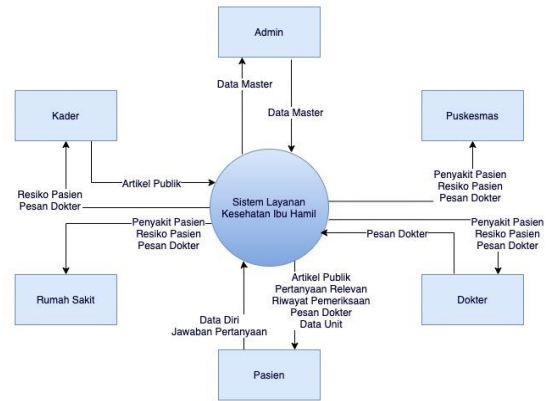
Admin

Data Master

Data Master

Kader

Puskesmas

Artikel Publik

Resiko Pasien
Pesan Dokter

Penyakit Pasien
Resiko Pasien
Pesan Dokter

Sistem Layanan
Kesehatan Ibu Hamil

Penyakit Pasien
Resiko Pasien
Pesan Dokter

Penyakit Pasien
Resiko Pasien
Pesan Dokter

Pesan Dokter

Artikel Publik
Pertanyaan Relevan
Riwayat Pemeriksaan
Pesan Dokter
Data Unit

Rumah Sakit

Data Diri
Jawaban Pertanyaan

Dokter

Pasien